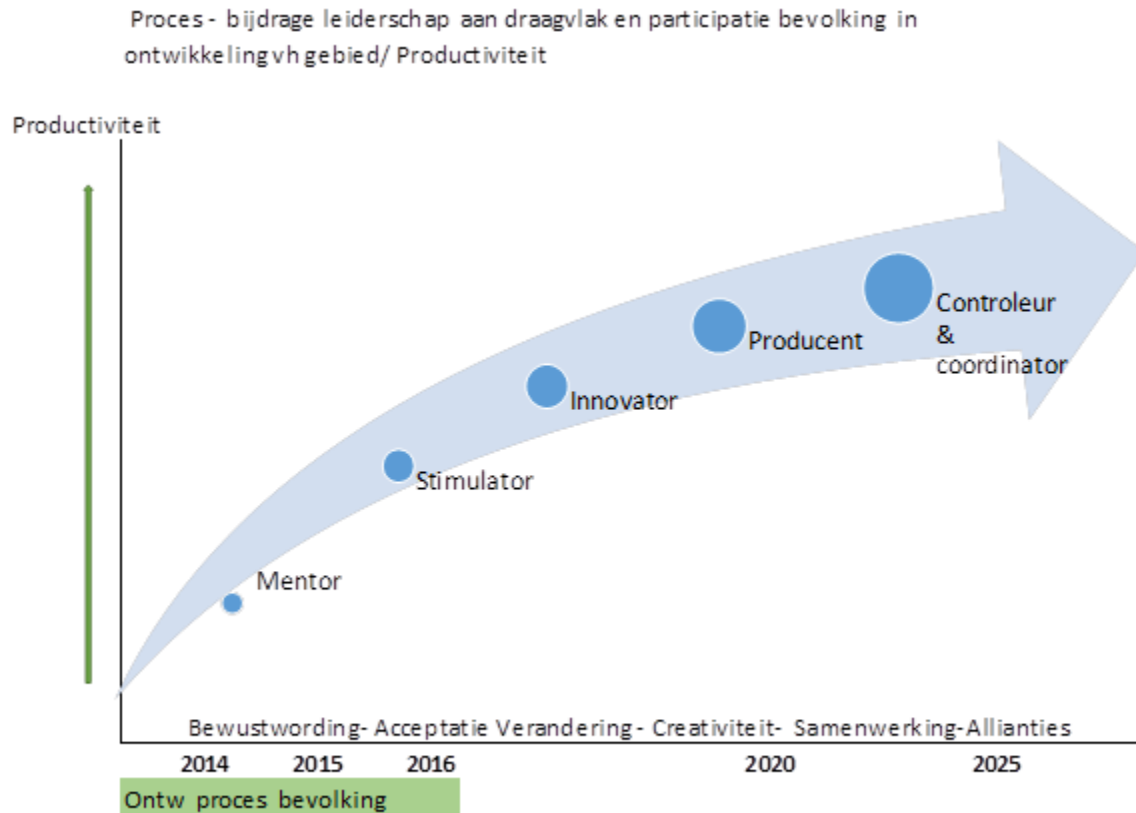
Proces - bijdrage leiderschap aan draagvlak en participatie bevolking in ontwikkeling vh gebied/ Productiviteit

Productiviteit

Controleur & coordinator

Producent

Innovator

Stimulator

Mentor

Bewustwording- Acceptatie Verandering - Creativiteit- Samenwerking-Allianties

2014 2015 2016 2020 2025

Ontw proces bevolking